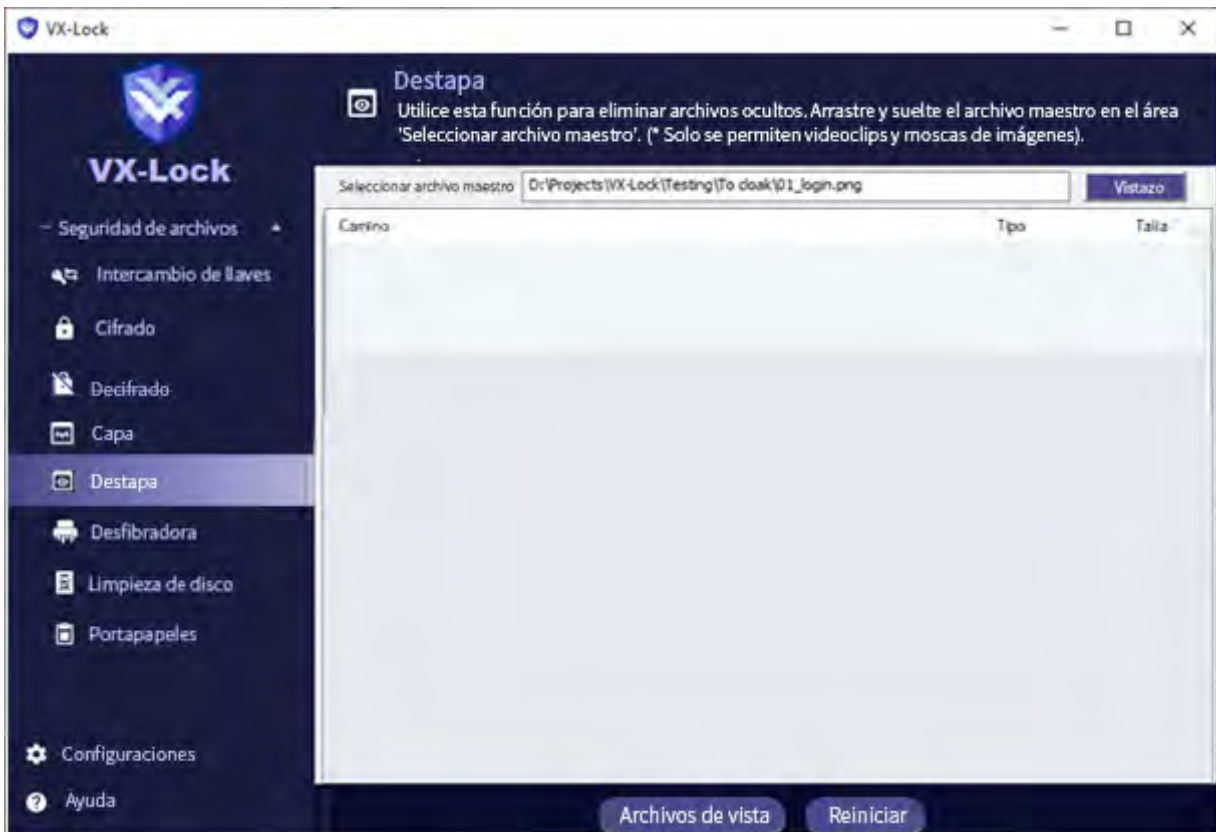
VX-Lock

VX-Lock

Destapa

Utilice esta función para eliminar archivos ocultos. Arrastre y suelte el archivo maestro en el área 'Seleccionar archivo maestro'. (* Solo se permiten videoclips y moscas de imágenes).

- Seguridad de archivos

Intercambio de llaves

Cifrado

Decifrado

Capa

Destapa

Desfibradora

Limpieza de disco

Portapapeles

Configuraciones

Ayuda

Seleccionar archivo maestro D:\Projects\VX-Lock\Testing\To cloak\01_login.png Vistazo

| Camino | Tipo | Talla |
|---|---|---|

Archivos de vista Reiniciar